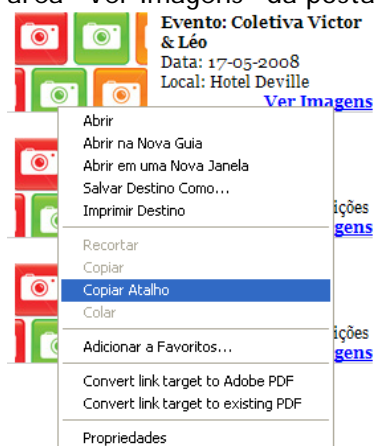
área "Ver Imagens" da posta

Evento: Coletiva Victor & Léo
Data: 17-05-2008
Local: Hotel Deville
Ver Imagens

Abrir
Abrir na Nova Guia
Abrir em uma Nova Janela
Salvar Destino Como...
Imprimir Destino
Recortar
Copiar
Copiar Atalho
Colar
Adicionar a Favoritos...
Convert link target to Adobe PDF
Convert link target to existing PDF
Propriedades

ições
agens

ições
agens